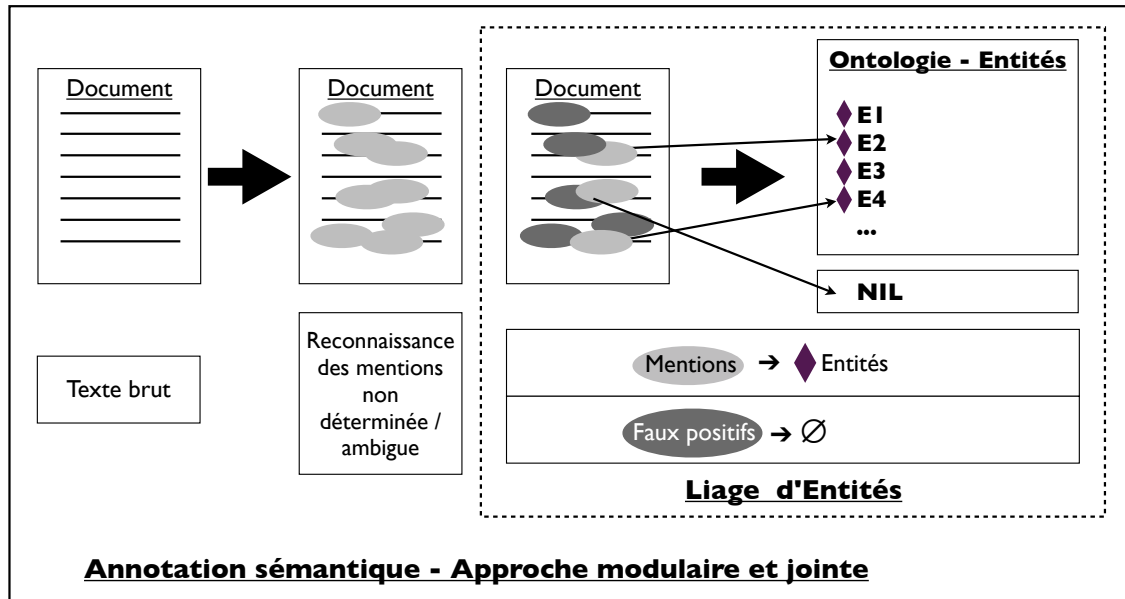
Document

Document

Document

Ontologie - Entités

E1
E2
E3
E4
...

NIL

Texte brut

Reconnaissance des mentions non déterminée / ambigue

Mentions → Entités

Faux positifs → $\emptyset$

Liage d'Entités

Annotation sémantique - Approche modulaire et jointe